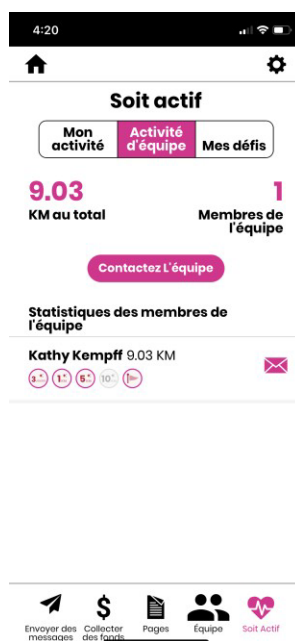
4:20

Soit actif

Mon activité | Activité d'équipe | Mes défis

9.03
KM au total

1
Membres de l'équipe

Contactez L'équipe

Statistiques des membres de l'équipe

Kathy Kempff 9.03 KM

3 1 5 10

Envoyer des messages
Collecter des fonds
Pages
Équipe
Soit Actif